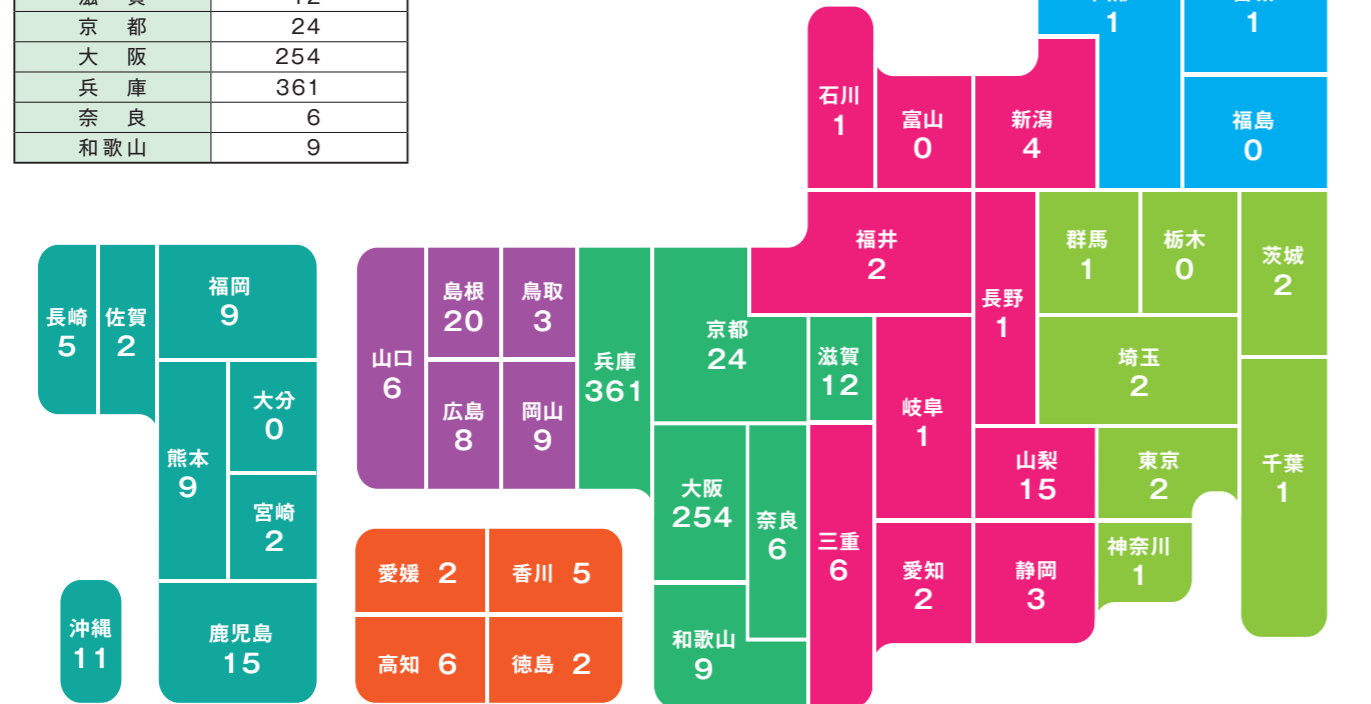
| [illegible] | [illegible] |
|---|---|
| 京　都 | 24 |
| 大　阪 | 254 |
| 兵　庫 | 361 |
| 奈　良 | 6 |
| 和歌山 | 9 |

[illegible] 1
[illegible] 1
石川 1
富山 0
新潟 4
福島 0
福井 2
長野 1
群馬 1
栃木 0
茨城 2
埼玉 2
長崎 5
佐賀 2
福岡 9
山口 6
島根 20
鳥取 3
兵庫 361
京都 24
滋賀 12
岐阜 1
大分 0
広島 8
岡山 9
熊本 9
山梨 15
東京 2
千葉 1
宮崎 2
大阪 254
奈良 6
三重 6
神奈川 1
愛媛 2
香川 5
愛知 2
静岡 3
沖縄 11
鹿児島 15
高知 6
徳島 2
和歌山 9